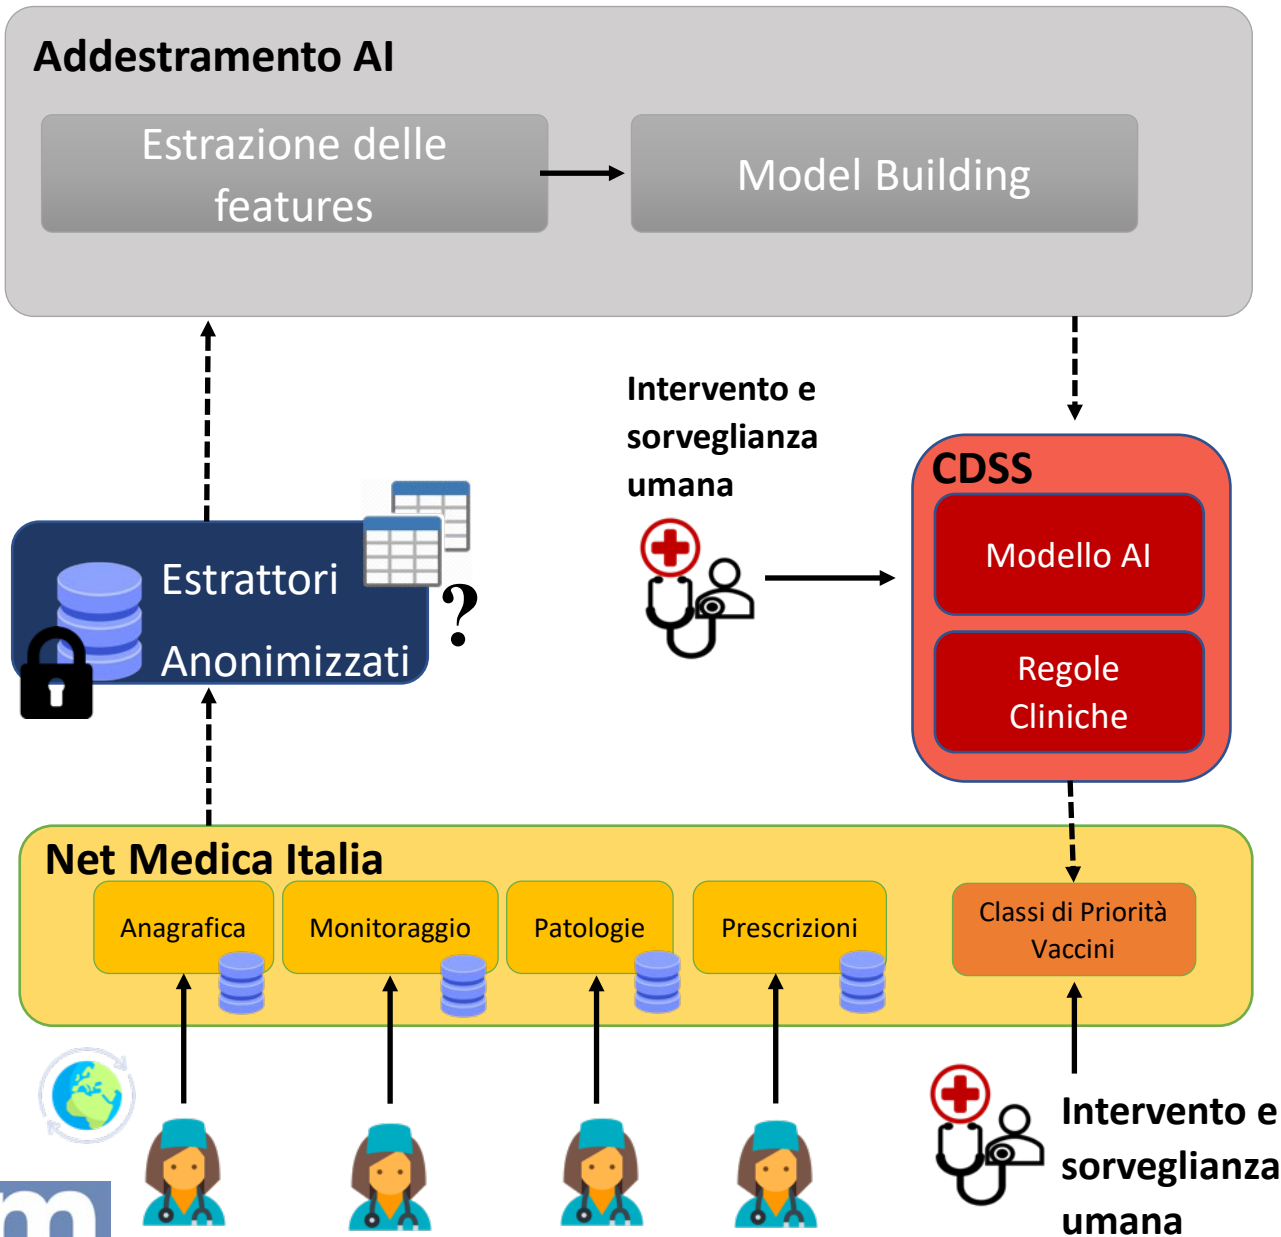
Addestramento AI

Estrazione delle features

Model Building

Intervento e sorveglianza umana

CDSS

Modello AI

Regole Cliniche

Estrattori Anonimizzati

?

Net Medica Italia

Anagrafica

Monitoraggio

Patologie

Prescrizioni

Classi di Priorità Vaccini

Intervento e sorveglianza umana

m